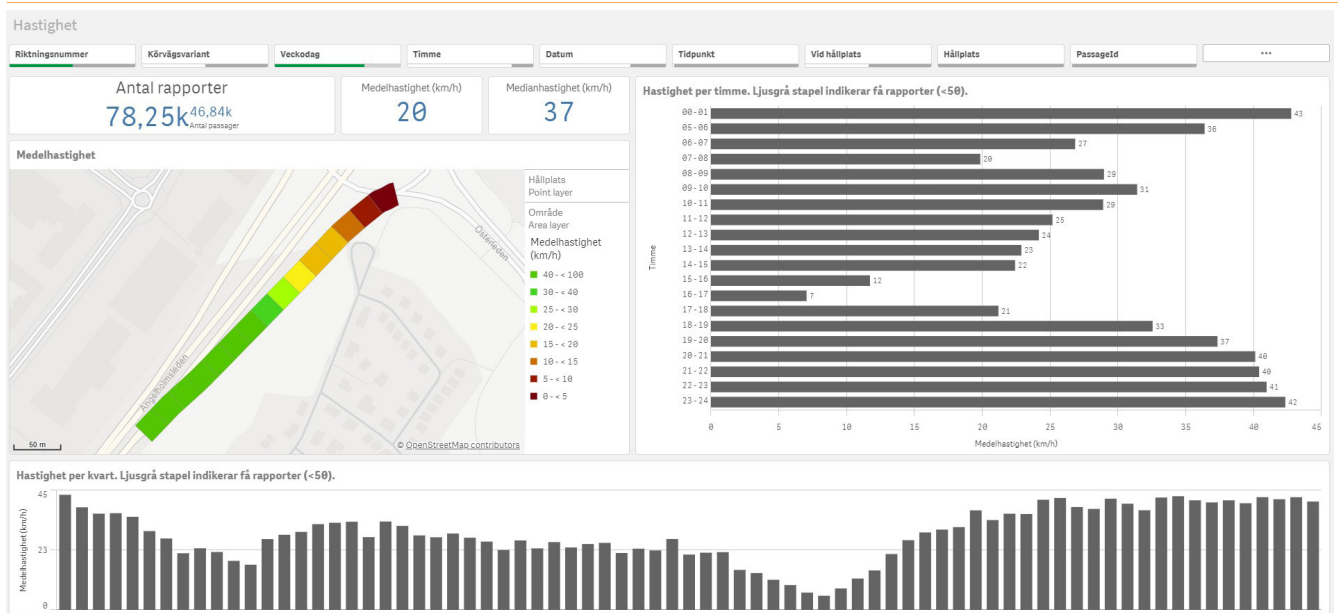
Hastighet

Riktningsnummer | Körvägsvariant | Veckodag | Timme | Datum | Tidpunkt | Vid hållplats | Hållplats | PassageId | •••

Antal rapporter
78,25k 46,84k
Antal passager

Medelhastighet (km/h)
20

Medianhastighet (km/h)
37

Medelhastighet

Österleden
Angeredsleden
50 m
© OpenStreetMap contributors

Hållplats
Point layer
Område
Area layer
Medelhastighet (km/h)
40 - < 100
30 - < 40
25 - < 30
20 - < 25
15 - < 20
10 - < 15
5 - < 10
0 - < 5

Hastighet per timme. Ljusgrå stapel indikerar få rapporter (<50).

| Timme | Medelhastighet (km/h) |
|---|---|
| 00-01 | 43 |
| 05-06 | 36 |
| 06-07 | 27 |
| 07-08 | 20 |
| 08-09 | 29 |
| 09-10 | 31 |
| 10-11 | 29 |
| 11-12 | 25 |
| 12-13 | 24 |
| 13-14 | 23 |
| 14-15 | 22 |
| 15-16 | 12 |
| 16-17 | 7 |
| 17-18 | 21 |
| 18-19 | 33 |
| 19-20 | 37 |
| 20-21 | 40 |
| 21-22 | 40 |
| 22-23 | 41 |
| 23-24 | 42 |

0 5 10 15 20 25 30 35 40 45
Medelhastighet (km/h)

Hastighet per kvart. Ljusgrå stapel indikerar få rapporter (<50).

Medelhastighet (km/h)
45
23
0